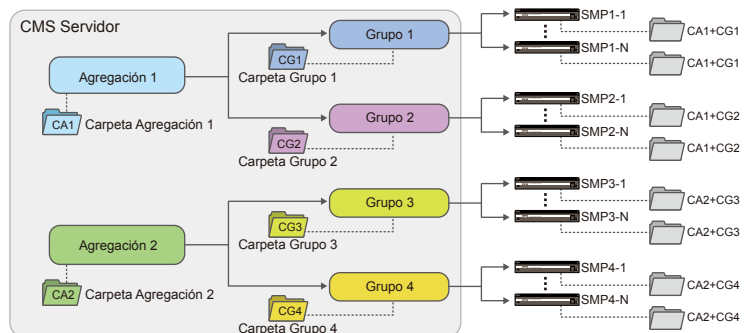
CMS Servidor

Agregación 1

CA1 Carpeta Agregación 1

Grupo 1

CG1
Carpeta Grupo 1

Grupo 2

CG2
Carpeta Grupo 2

Agregación 2

CA2 Carpeta Agregación 2

Grupo 3

CG3
Carpeta Grupo 3

Grupo 4

CG4
Carpeta Grupo 4

SMP1-1
CA1+CG1
SMP1-N
CA1+CG1

SMP2-1
CA1+CG2
SMP2-N
CA1+CG2

SMP3-1
CA2+CG3
SMP3-N
CA2+CG3

SMP4-1
CA2+CG4
SMP4-N
CA2+CG4